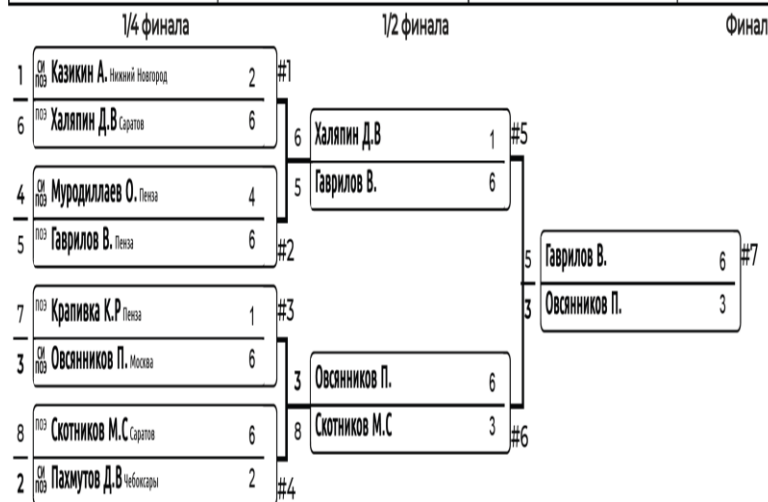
1/4 финала

1/2 финала

Финал

1 СИ ПОЗ Казикин А. Нижний Новгород 2 #1
6 ПОЗ Халяпин Д.В Саратов 6

4 СИ ПОЗ Муродиллаев О. Пенза 4
5 ПОЗ Гаврилов В. Пенза 6 #2

7 ПОЗ Крапивка К.Р Пенза 1 #3
3 СИ ПОЗ Овсянников П. Москва 6

8 ПОЗ Скотников М.С Саратов 6
2 СИ ПОЗ Пахмутов Д.В Чебоксары 2 #4

6 Халяпин Д.В 1 #5
5 Гаврилов В. 6

3 Овсянников П. 6
8 Скотников М.С 3 #6

5 Гаврилов В. 6 #7
3 Овсянников П. 3